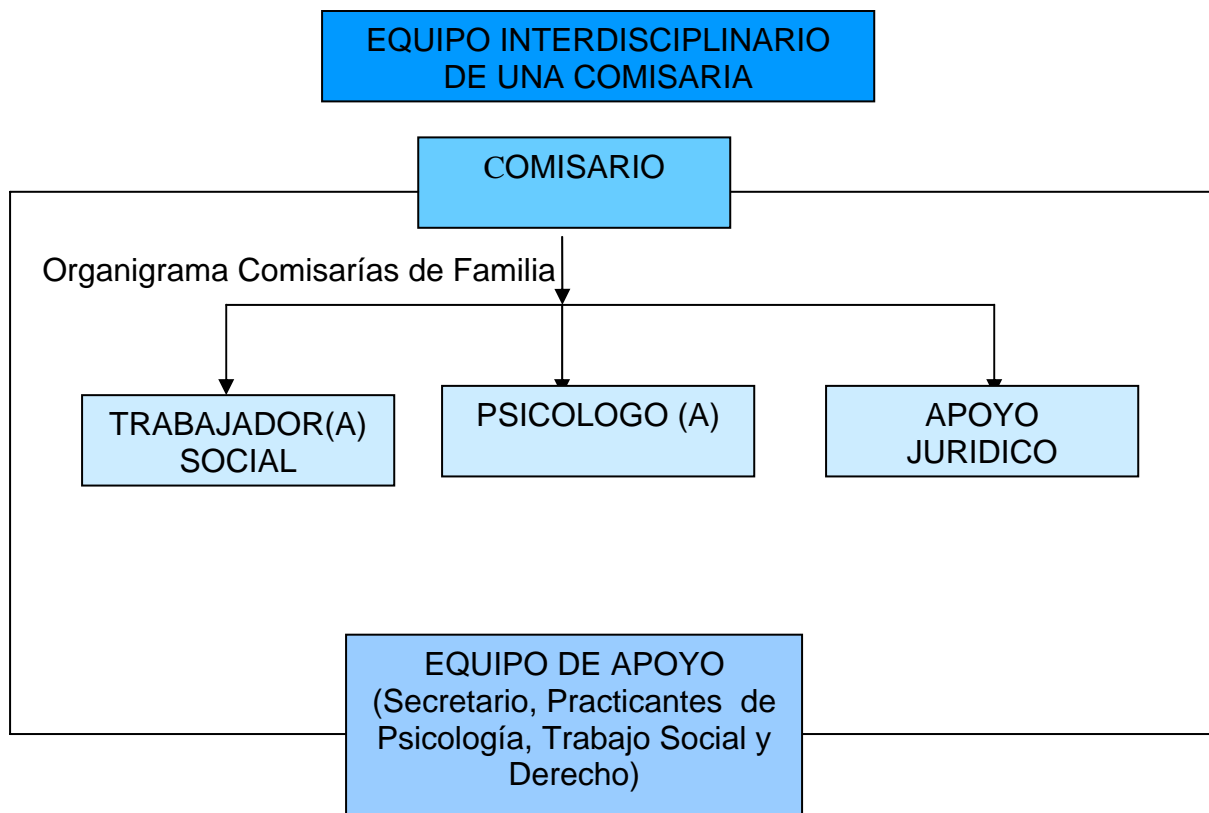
EQUIPO INTERDISCIPLINARIO DE UNA COMISARIA

COMISARIO

Organigrama Comisarías de Familia

TRABAJADOR(A) SOCIAL

PSICOLOGO (A)

APOYO JURIDICO

EQUIPO DE APOYO (Secretario, Practicantes de Psicología, Trabajo Social y Derecho)